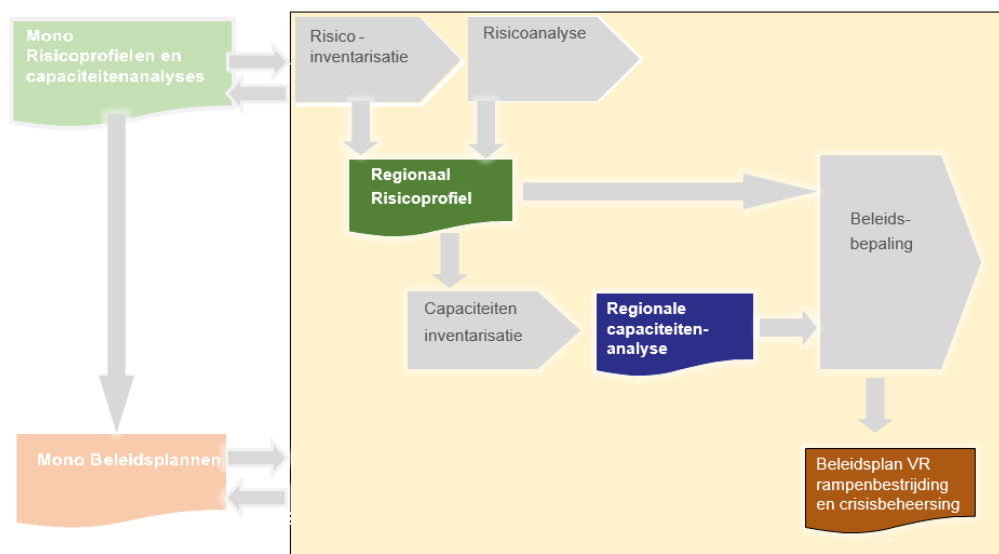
Mono Risicoprofielen en capaciteitenanalyses

Risico - inventarisatie

Risicoanalyse

Regionaal Risicoprofiel

Beleids- bepaling

Capaciteiten inventarisatie

Regionale capaciteiten- analyse

Mono Beleidsplannen

Beleidsplan VR rampenbestrijding en crisisbeheersing